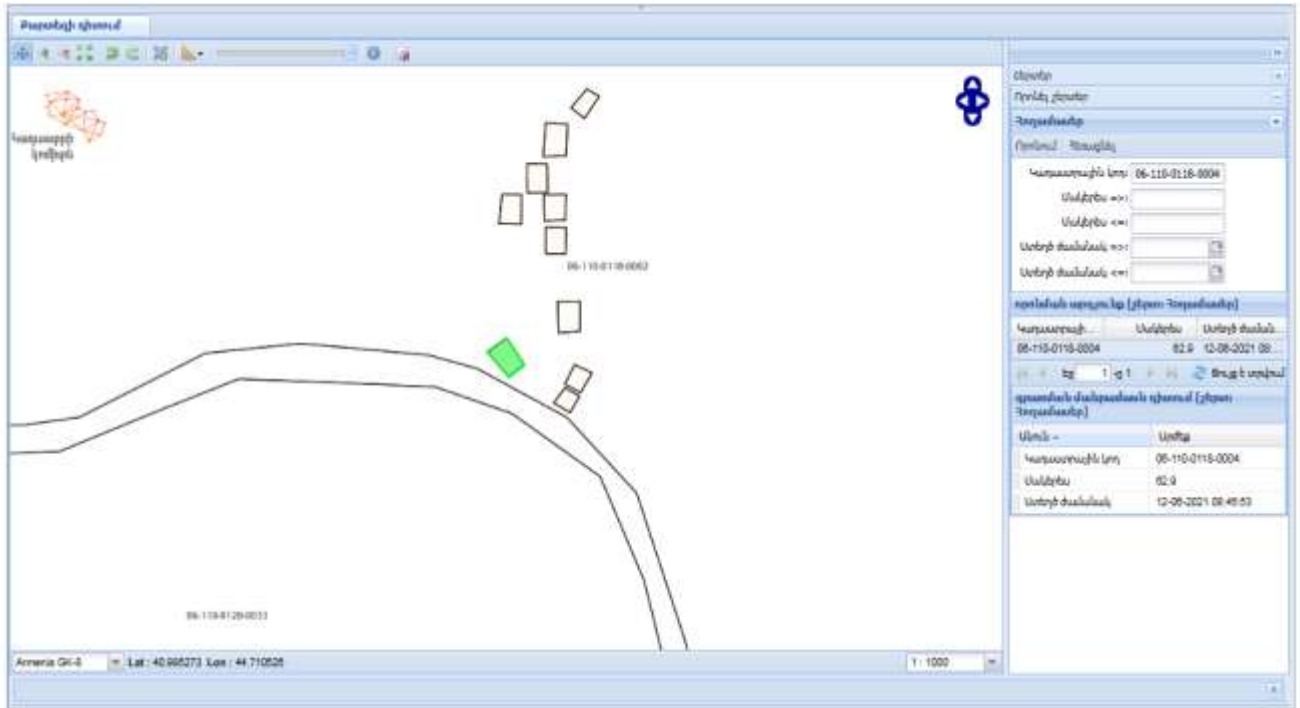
Քարտեզի դիտում

Կադաստրային նշաձողեր

06-110-0118-0052

06-110-0128-0033

Armenia GK-8 Lat : 40.665273 Lon : 44.710526

1 : 1000

Շերտեր

Որոնել ըստ

Հողամասեր

Որոնում Պատմություն

Կադաստրային կոդ: 06-110-0118-0004

Մակերես =>:

Մակերես <=:

Ստեղծման ժամանակը =>:

Ստեղծման ժամանակը <=:

Որոնման արդյունքներ [շերտ: Հողամասեր]

| Կադաստրայի... | Մակերես | Ստեղծման ժամանակ... |
|---|---|---|
| 06-110-0118-0004 | 62.9 | 12-08-2021 08:... |

Էջ 1 -ը 1 Թարմացնել

Օբյեկտի մանրամասն դիտում [շերտ: Հողամասեր]

| Անուն ~ | Արժեք |
|---|---|
| Կադաստրային կոդ | 06-110-0118-0004 |
| Մակերես | 62.9 |
| Ստեղծման ժամանակը | 12-08-2021 08:45:53 |